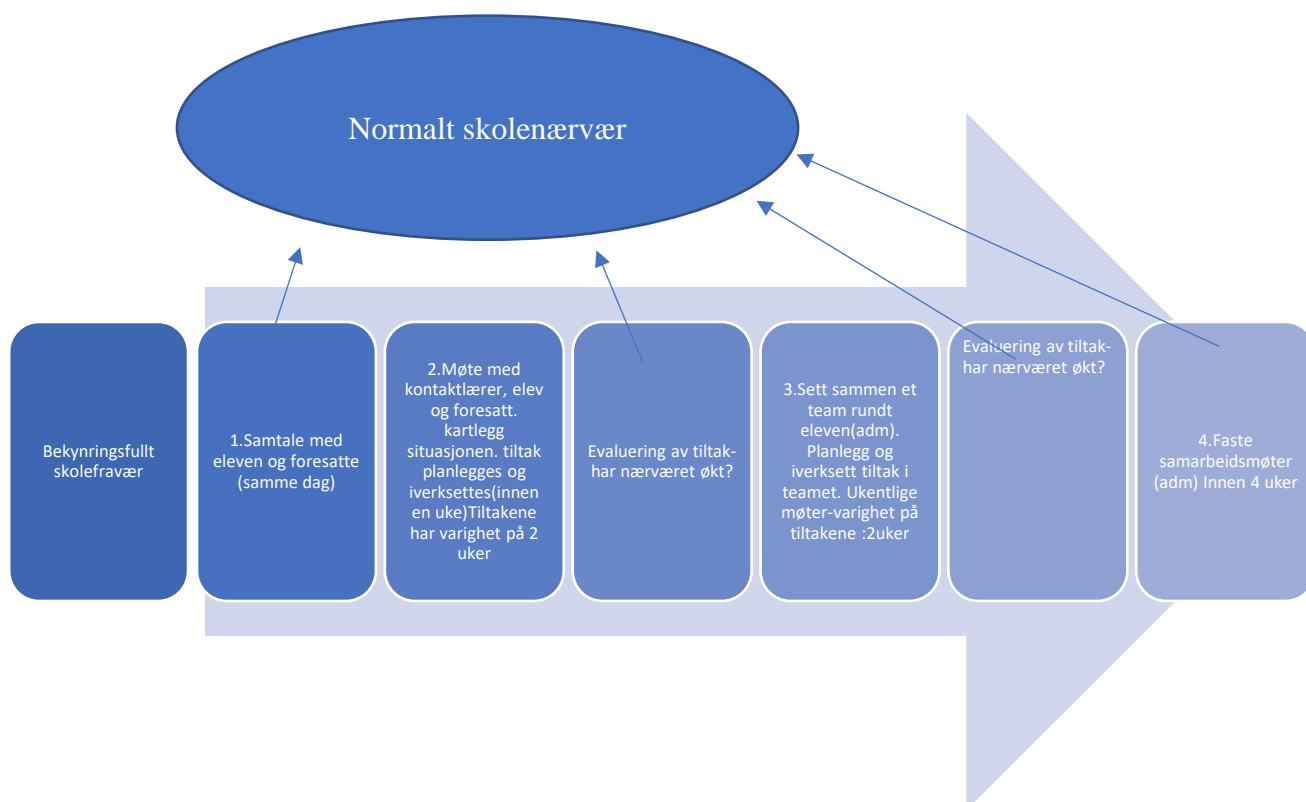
Normalt skolenærvær

Bekynringsfullt skolefravær

1.Samtale med eleven og foresatte (samme dag)

2.Møte med kontaktlærer, elev og foresatt. kartlegg situasjonen. tiltak planlegges og iverksettes(innen en uke)Tiltakene har varighet på 2 uker

Evaluering av tiltak-har nærværet økt?

3.Sett sammen et team rundt eleven(adm). Planlegg og iverksett tiltak i teamet. Ukentlige møter-varighet på tiltakene :2uker

Evaluering av tiltak-har nærværet økt?

4.Faste samarbeidsmøter (adm) Innen 4 uker